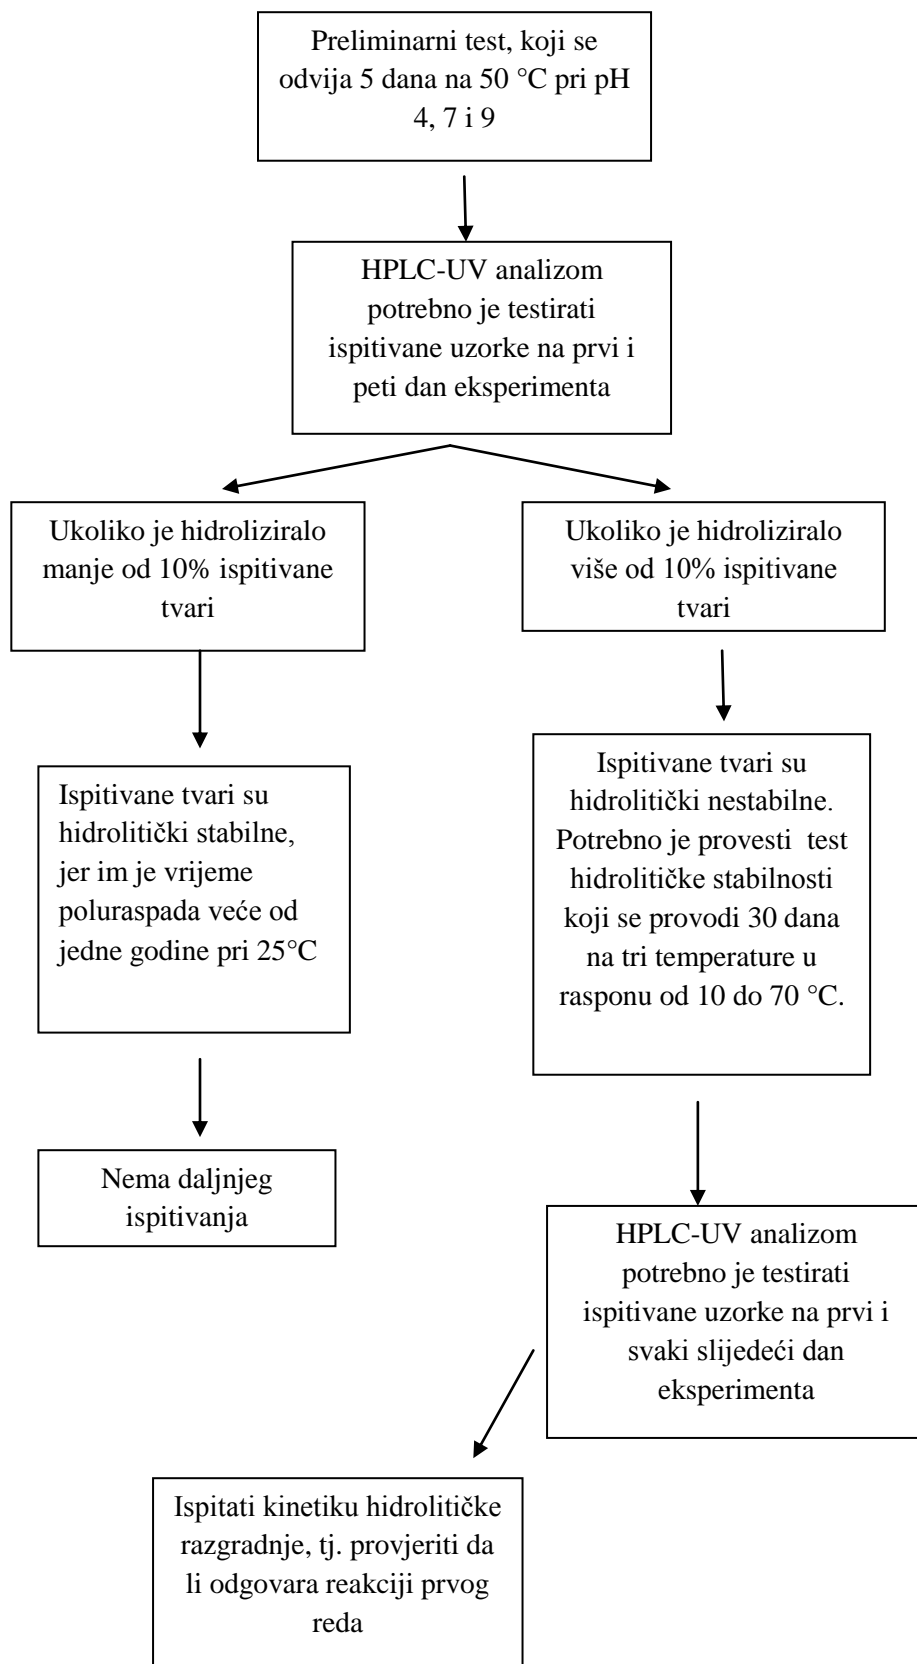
Preliminarni test, koji se odvija 5 dana na 50 °C pri pH 4, 7 i 9

HPLC-UV analizom potrebno je testirati ispitivane uzorke na prvi i peti dan eksperimenta

Ukoliko je hidroliziralo manje od 10% ispitivane tvari

Ukoliko je hidroliziralo više od 10% ispitivane tvari

Ispitivane tvari su hidrolitički stabilne, jer im je vrijeme poluraspada veće od jedne godine pri 25°C

Nema daljnjeg ispitivanja

Ispitivane tvari su hidrolitički nestabilne. Potrebno je provesti test hidrolitičke stabilnosti koji se provodi 30 dana na tri temperature u rasponu od 10 do 70 °C.

HPLC-UV analizom potrebno je testirati ispitivane uzorke na prvi i svaki slijedeći dan eksperimenta

Ispitati kinetiku hidrolitičke razgradnje, tj. provjeriti da li odgovara reakciji prvog reda